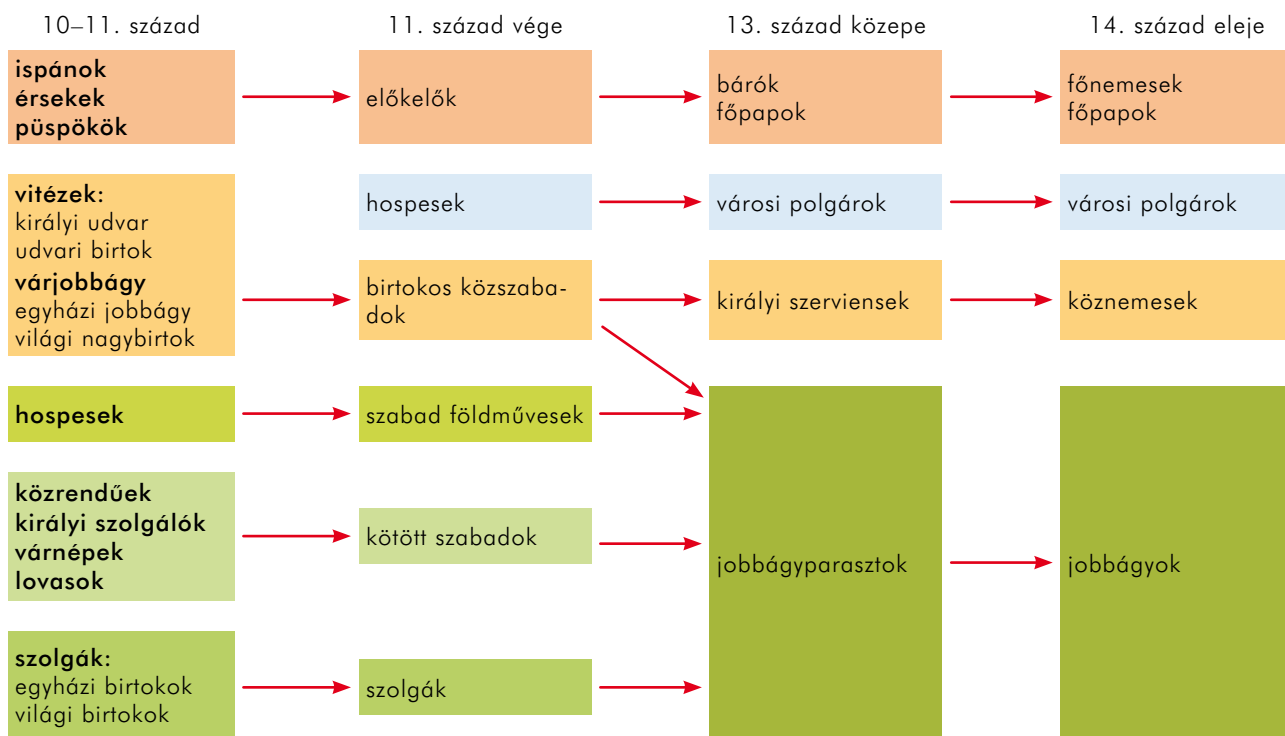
10–11. század

ispánok
érsekek
püspökök

vitézek:
királyi udvar
udvari birtok
várjobbágy
egyházi jobbágy
világi nagybirtok

hospesek

közrendűek
királyi szolgálók
várnépek
lovasok

szolgák:
egyházi birtokok
világi birtokok

11. század vége

előkelők

hospesek

birtokos közszabadok

szabad földművesek

kötött szabadok

szolgák

13. század közepe

bárók
főpapok

városi polgárok

királyi szerviensek

jobbágyparasztok

14. század eleje

főnemesek
főpapok

városi polgárok

köznemesek

jobbágyok